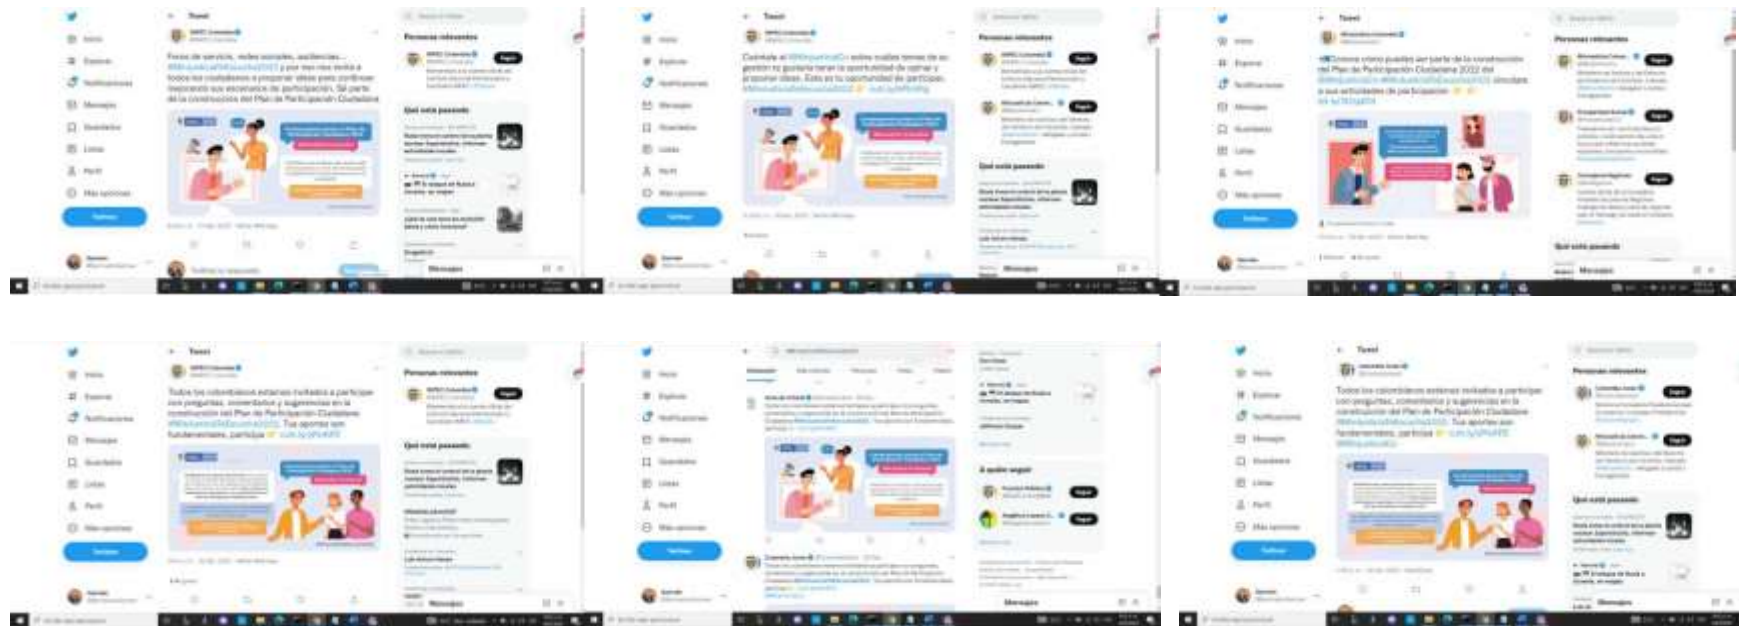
Tweet

Tweet

Tweet

Tweet

Tweet

Personas relevantes

Personas relevantes

Personas relevantes

Personas relevantes

Personas relevantes

Qué está pasando

Qué está pasando

Qué está pasando

Qué está pasando

Qué está pasando

A quién seguir

Mensajes

Mensajes

Mensajes

Mensajes

Mensajes

Mensajes

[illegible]